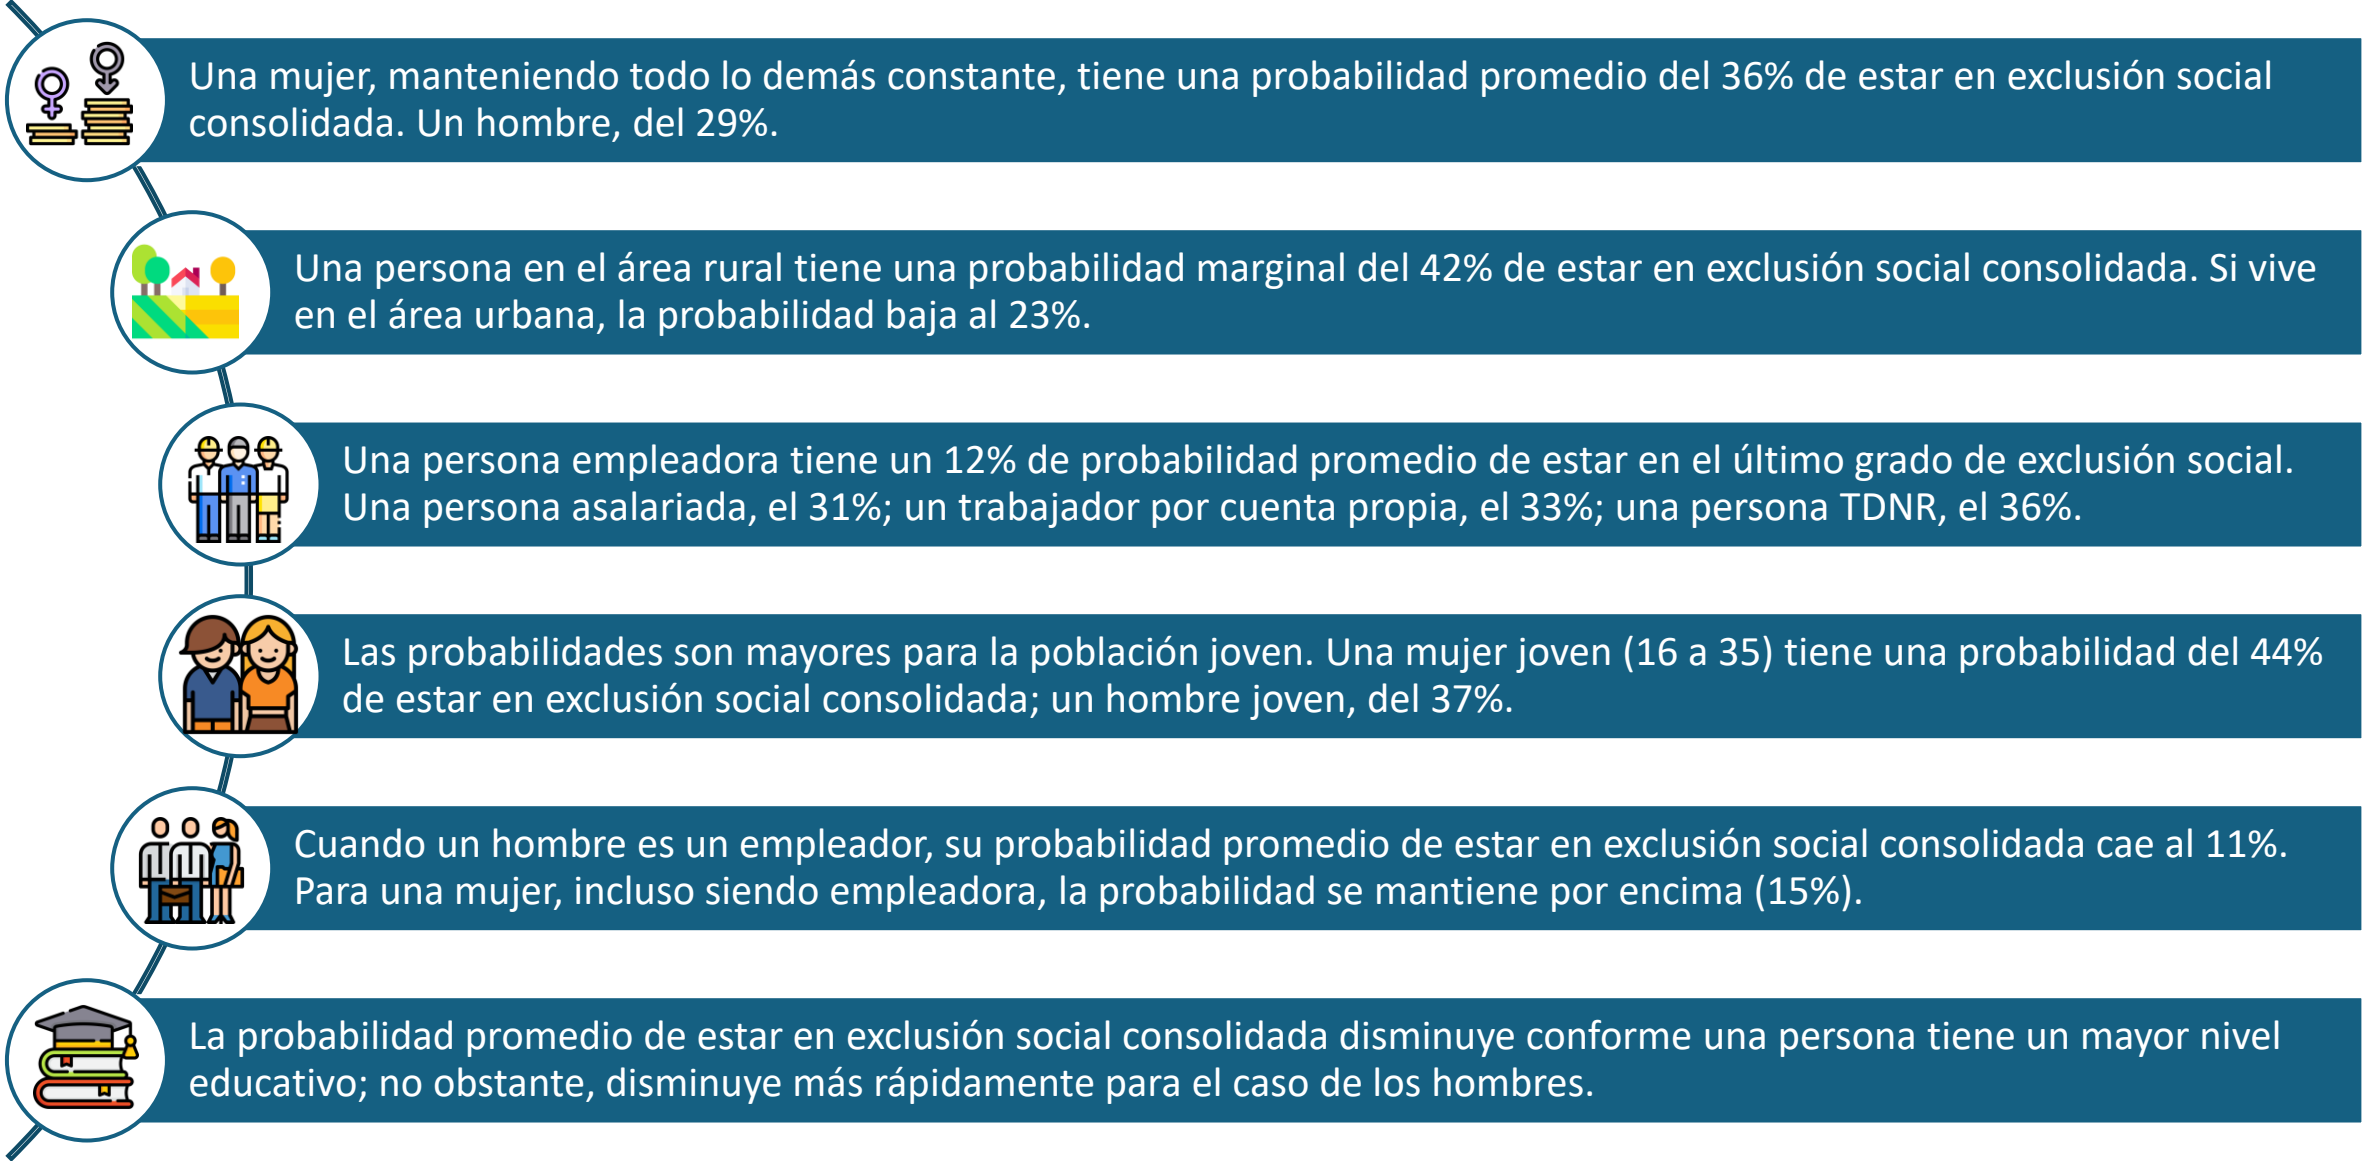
Una mujer, manteniendo todo lo demás constante, tiene una probabilidad promedio del 36% de estar en exclusión social consolidada. Un hombre, del 29%.

Una persona en el área rural tiene una probabilidad marginal del 42% de estar en exclusión social consolidada. Si vive en el área urbana, la probabilidad baja al 23%.

Una persona empleadora tiene un 12% de probabilidad promedio de estar en el último grado de exclusión social. Una persona asalariada, el 31%; un trabajador por cuenta propia, el 33%; una persona TDNR, el 36%.

Las probabilidades son mayores para la población joven. Una mujer joven (16 a 35) tiene una probabilidad del 44% de estar en exclusión social consolidada; un hombre joven, del 37%.

Cuando un hombre es un empleador, su probabilidad promedio de estar en exclusión social consolidada cae al 11%. Para una mujer, incluso siendo empleadora, la probabilidad se mantiene por encima (15%).

La probabilidad promedio de estar en exclusión social consolidada disminuye conforme una persona tiene un mayor nivel educativo; no obstante, disminuye más rápidamente para el caso de los hombres.